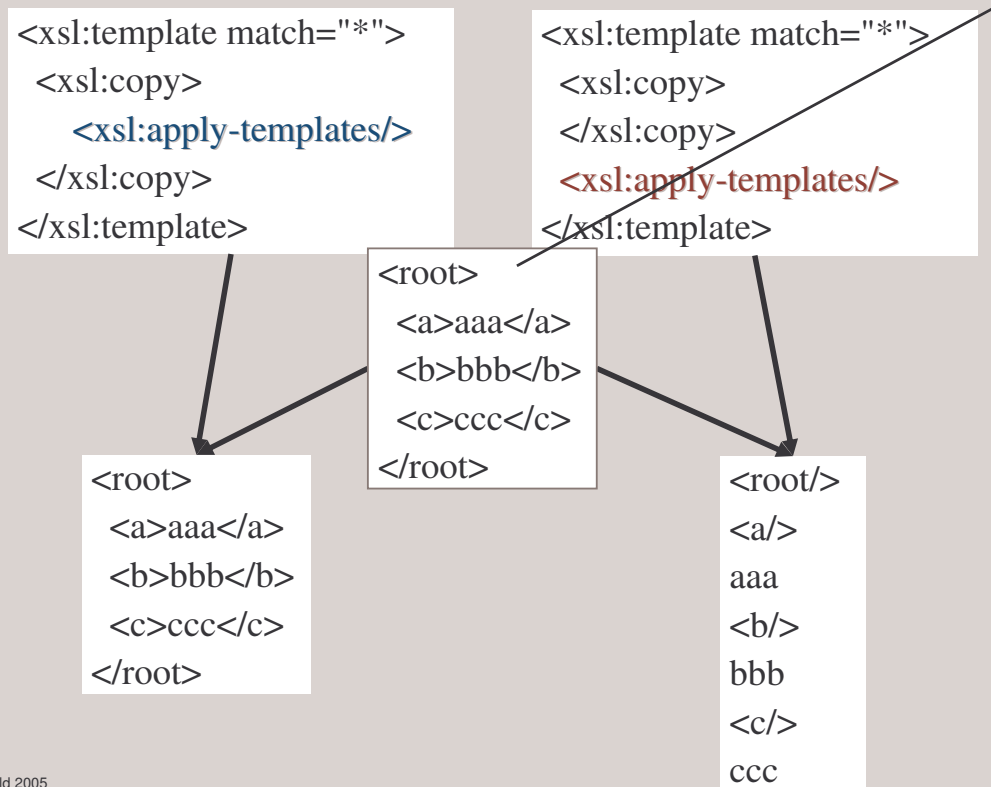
<xsl:template match="*">
<xsl:copy>
<xsl:apply-templates/>
</xsl:copy>
</xsl:template>

<xsl:template match="*">
<xsl:copy>
</xsl:copy>
<xsl:apply-templates/>
</xsl:template>

<root>
<a>aaa</a>
<b>bbb</b>
<c>ccc</c>
</root>

<root>
<a>aaa</a>
<b>bbb</b>
<c>ccc</c>
</root>

<root/>
<a/>
aaa
<b/>
bbb
<c/>
ccc

ld 2005